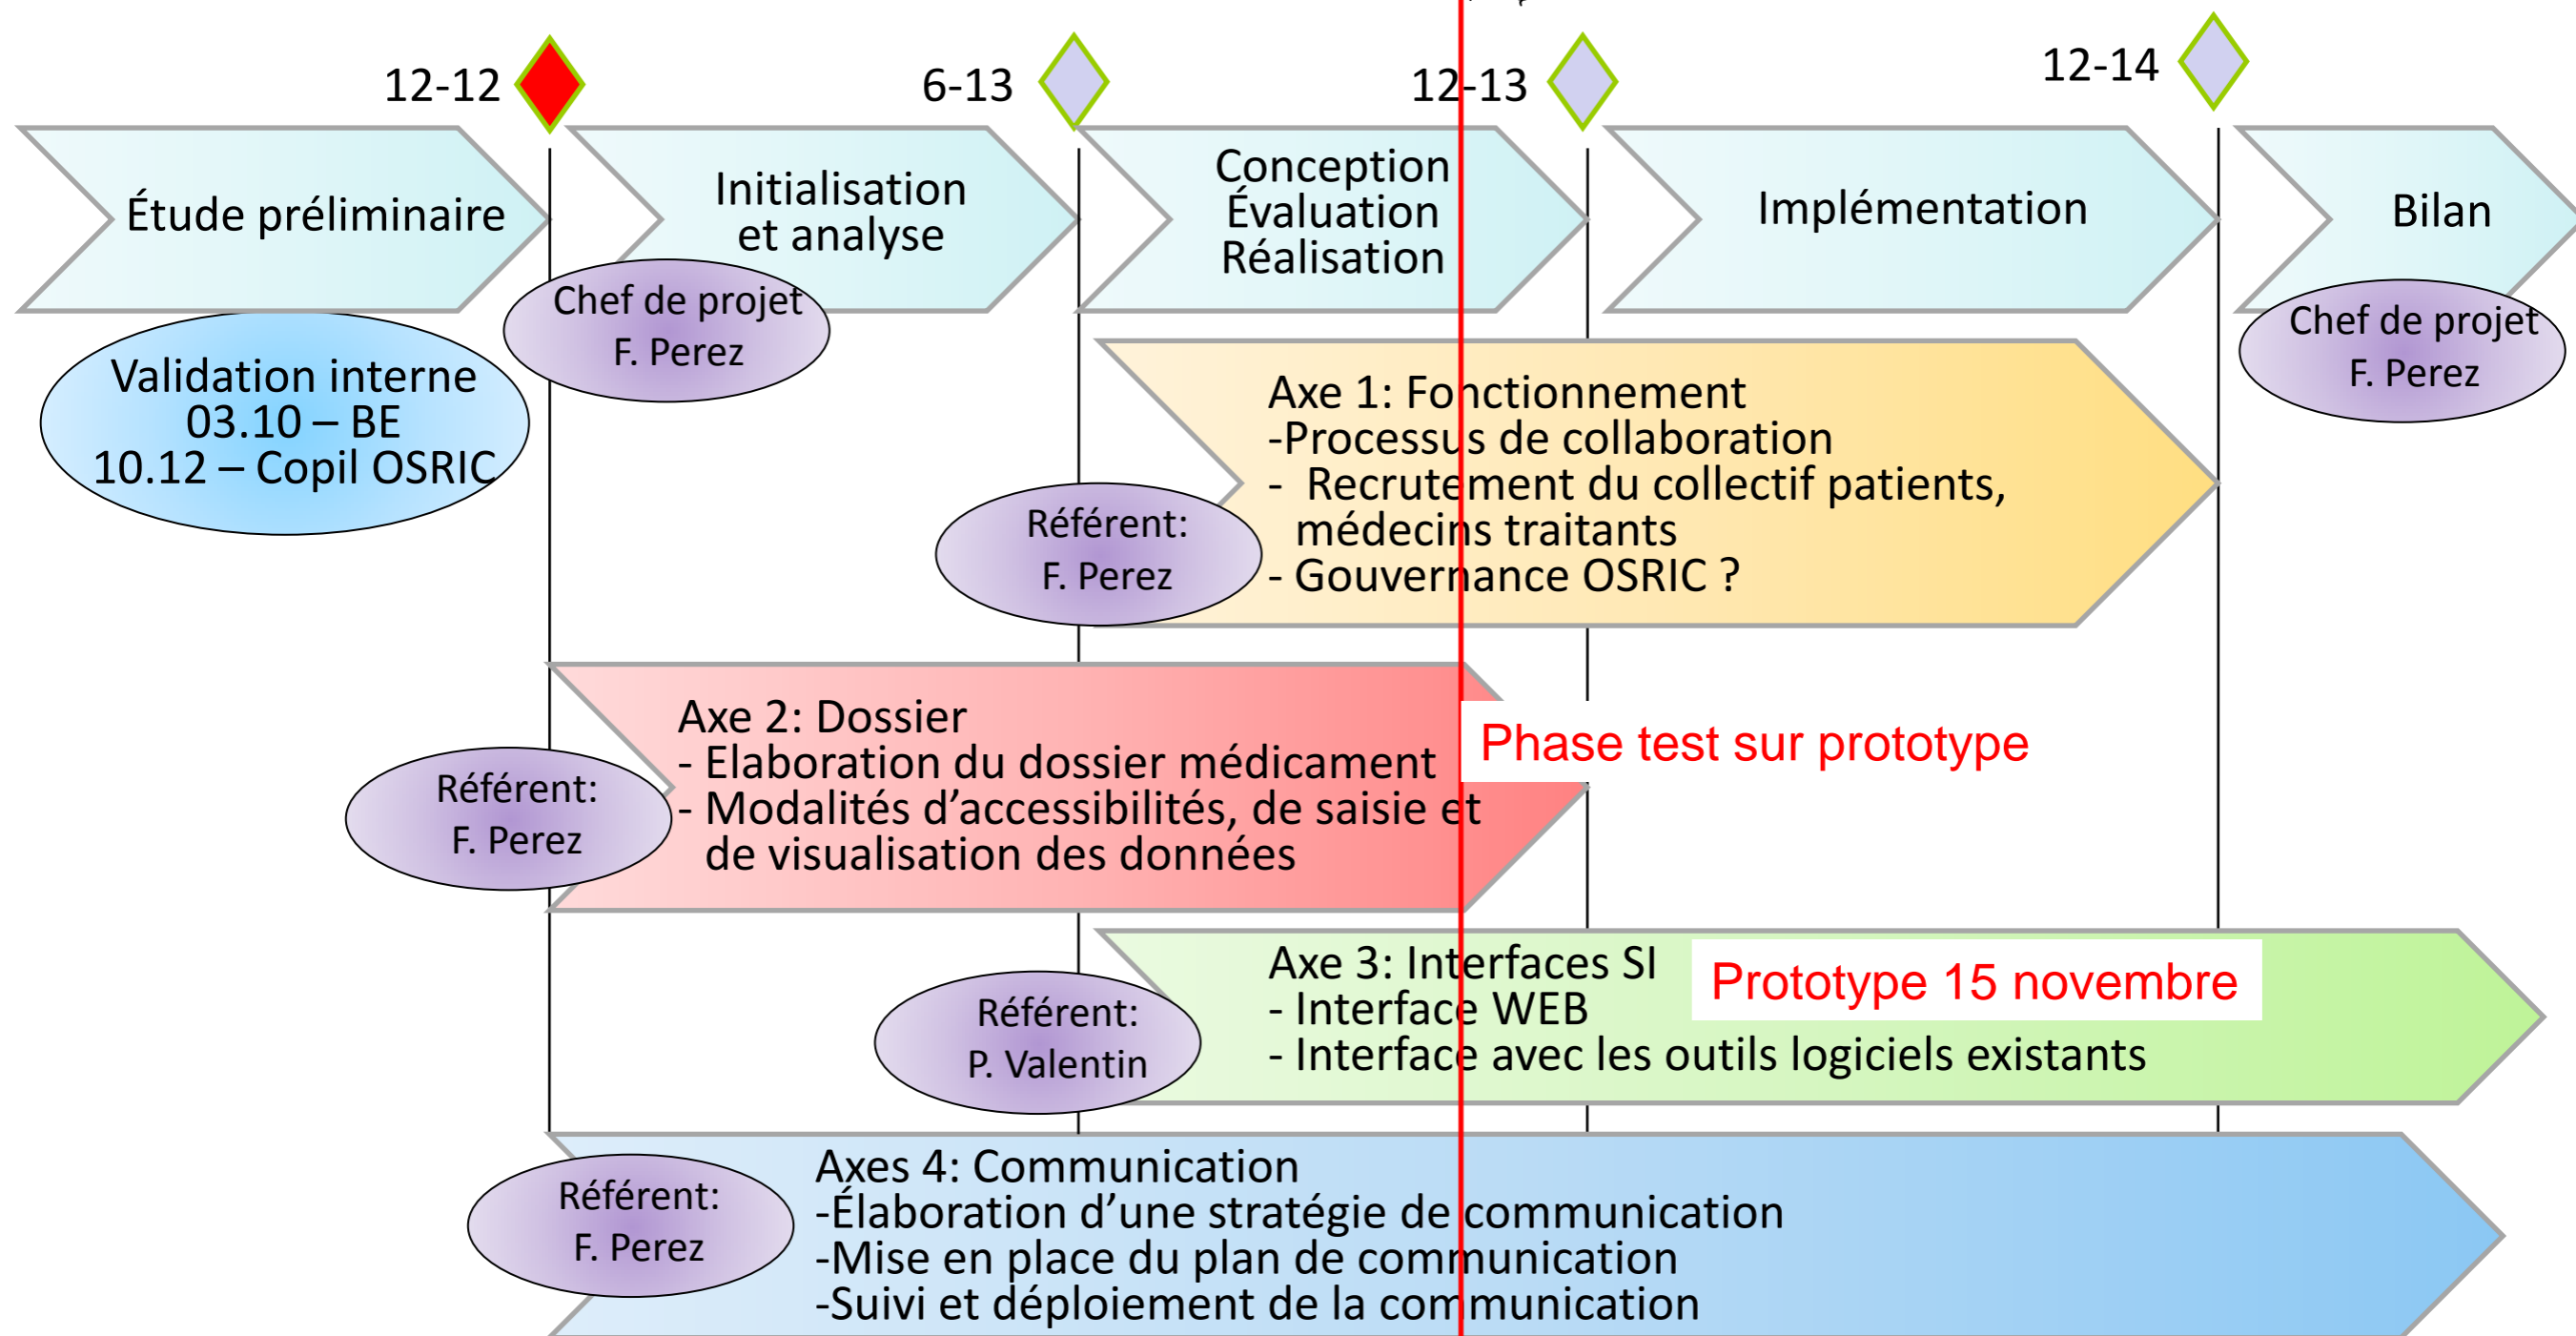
12-12

6-13

12-13

12-14

Étude préliminaire

Initialisation et analyse

Conception Évaluation Réalisation

Implémentation

Bilan

Chef de projet F. Perez

Chef de projet F. Perez

Validation interne 03.10 – BE 10.12 – Copil OSRIC

Axe 1: Fonctionnement
-Processus de collaboration
- Recrutement du collectif patients, médecins traitants
- Gouvernance OSRIC ?

Référent: F. Perez

Axe 2: Dossier
- Elaboration du dossier médicament
- Modalités d'accessibilités, de saisie et de visualisation des données

Phase test sur prototype

Référent: F. Perez

Axe 3: Interfaces SI
- Interface WEB
- Interface avec les outils logiciels existants

Prototype 15 novembre

Référent: P. Valentin

Axes 4: Communication
-Élaboration d'une stratégie de communication
-Mise en place du plan de communication
-Suivi et déploiement de la communication

Référent: F. Perez